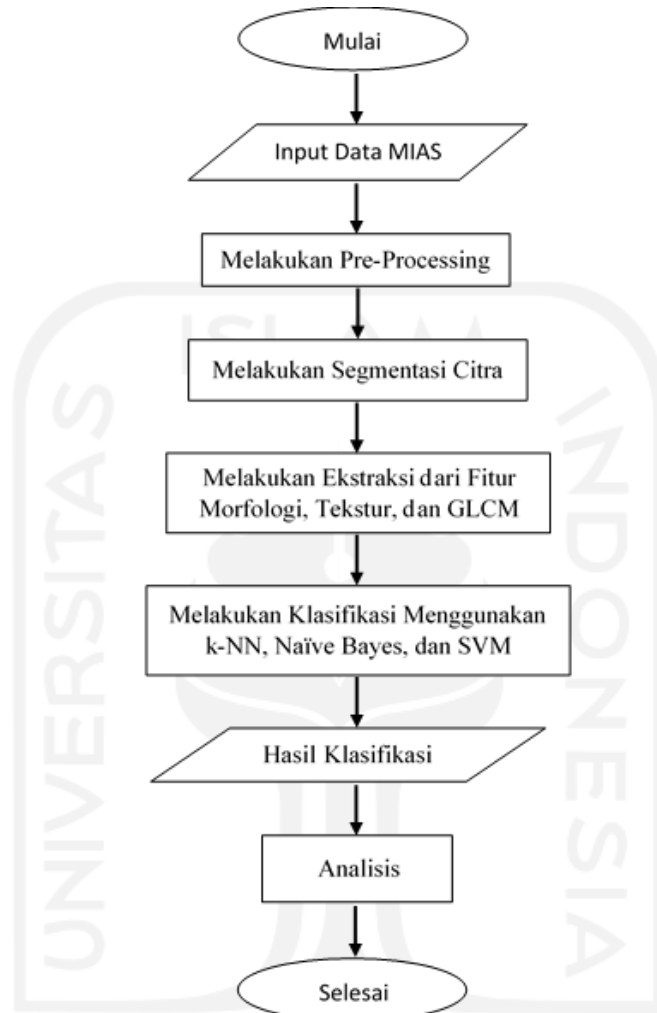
Mulai

Input Data MIAS

Melakukan Pre-Processing

Melakukan Segmentasi Citra

Melakukan Ekstraksi dari Fitur Morfologi, Tekstur, dan GLCM

Melakukan Klasifikasi Menggunakan k-NN, Naïve Bayes, dan SVM

Hasil Klasifikasi

Analisis

Selesai

UNIVERSITAS ISLAM INDONESIA